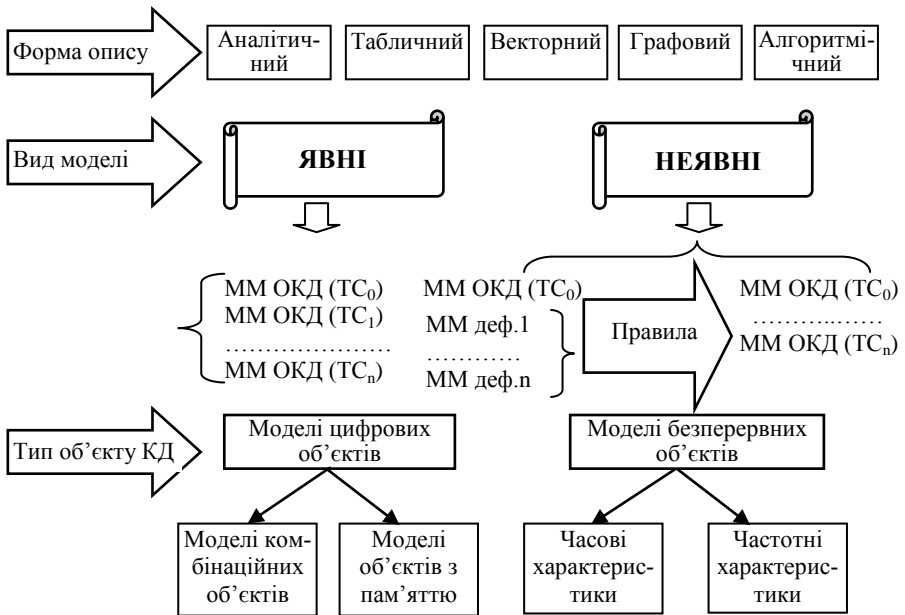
Форма опису

Аналітичний

Табличний

Векторний

Графовий

Алгоритмічний

Вид моделі

ЯВНІ

НЕЯВНІ

ММ ОКД (ТС$_0$)
ММ ОКД (ТС$_1$)
…………………
ММ ОКД (ТС$_n$)

ММ ОКД (ТС$_0$)

ММ деф.1
…………
ММ деф.n

Правила

ММ ОКД (ТС$_0$)
…………………
ММ ОКД (ТС$_n$)

Тип об'єкту КД

Моделі цифрових об'єктів

Моделі безперервних об'єктів

Моделі комбінаційних об'єктів

Моделі об'єктів з пам'яттю

Часові характеристики

Частотні характеристики